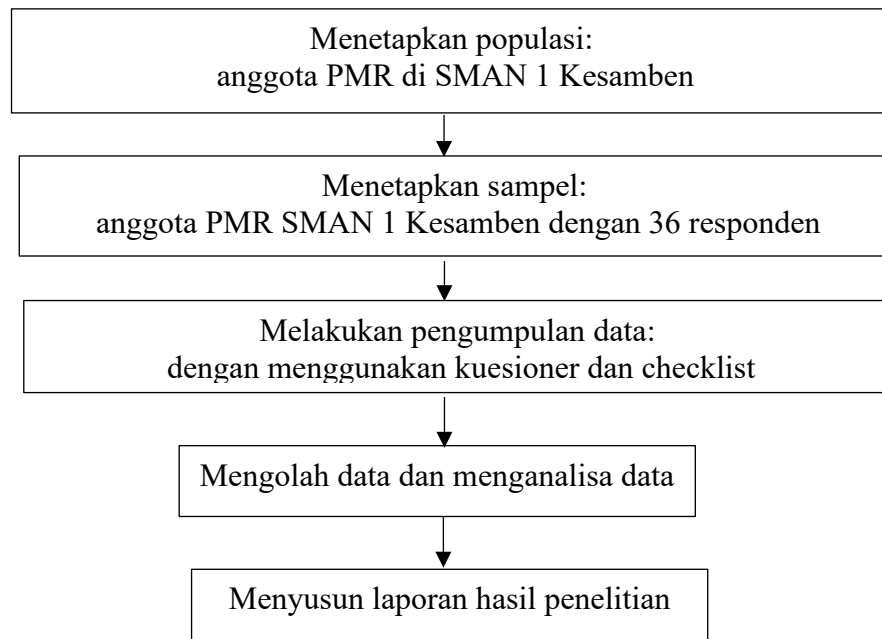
Menetapkan populasi:
anggota PMR di SMAN 1 Kesamben

Menetapkan sampel:
anggota PMR SMAN 1 Kesamben dengan 36 responden

Melakukan pengumpulan data:
dengan menggunakan kuesioner dan checklist

Mengolah data dan menganalisa data

Menyusun laporan hasil penelitian